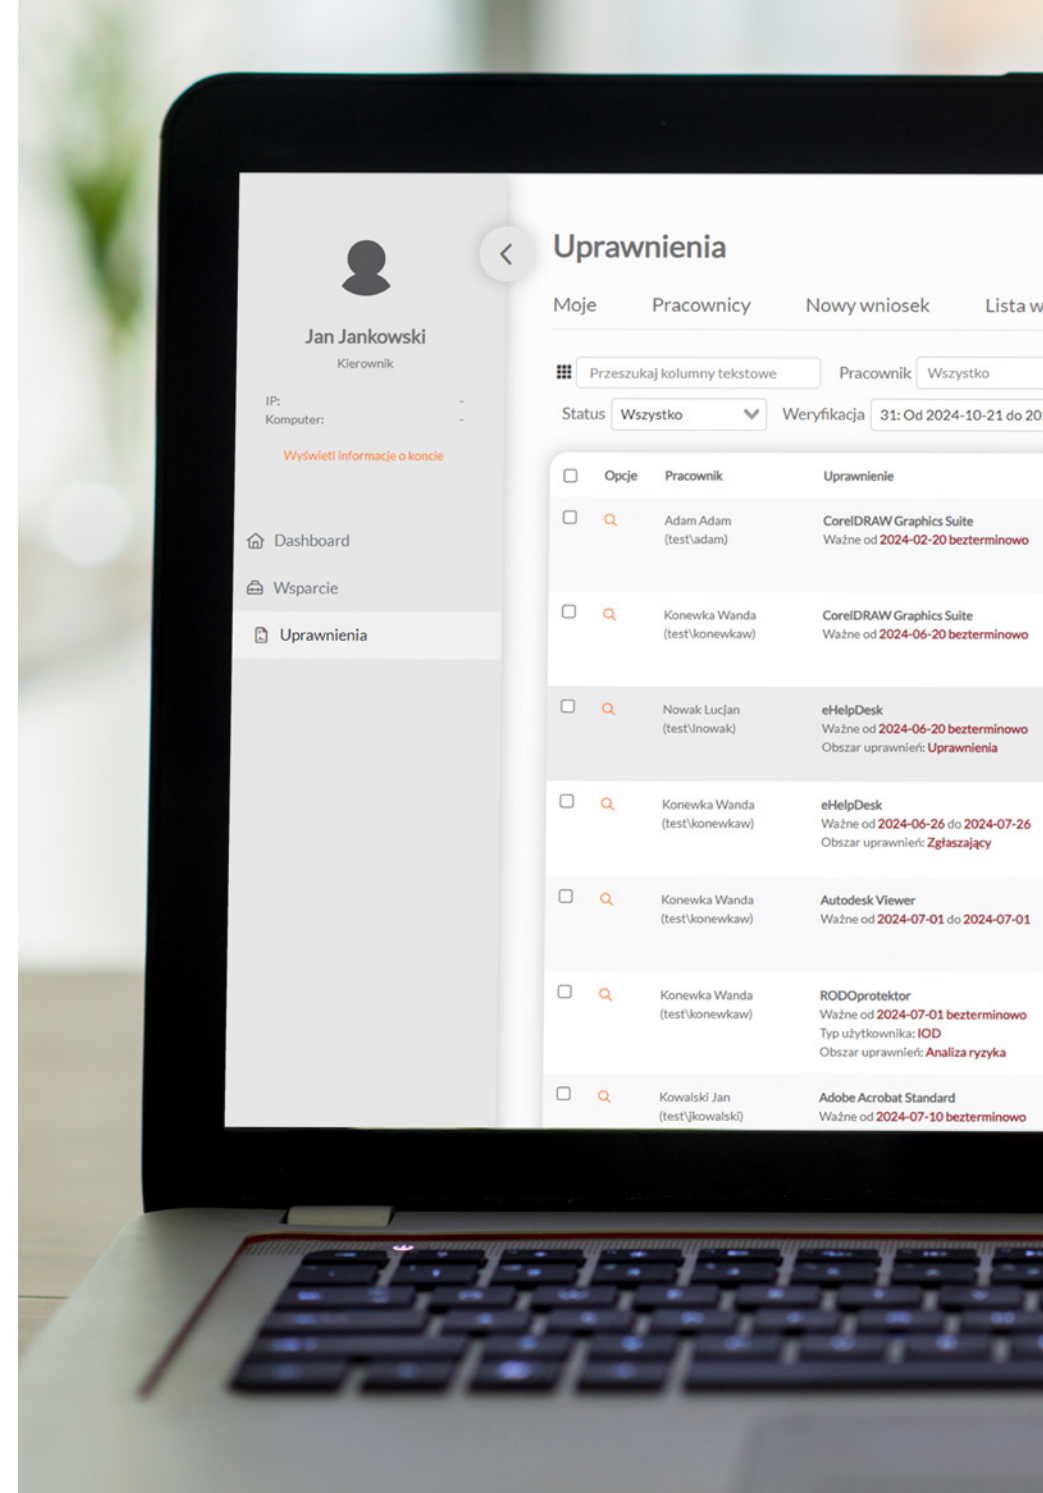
Jan Jankowski

Kierownik

IP: -
Komputer: -

Wyświetl informacje o koncie

Dashboard

Wsparcie

Uprawnienia

Uprawnienia

Moje Pracownicy Nowy wniosek Lista w

Przeszukaj kolumny tekstowe Pracownik Wszystko

Status Wszystko Weryfikacja 31: Od 2024-10-21 do 20

| | Opcje | Pracownik | Uprawnienie |
|---|---|---|---|
| | | Adam Adam (test\adam) | CorelDRAW Graphics Suite Ważne od 2024-02-20 bezterminowo |
| | | Konewka Wanda (test\konewkaw) | CorelDRAW Graphics Suite Ważne od 2024-06-20 bezterminowo |
| | | Nowak Lucjan (test\lnowak) | eHelpDesk Ważne od 2024-06-20 bezterminowo Obszar uprawnień: Uprawnienia |
| | | Konewka Wanda (test\konewkaw) | eHelpDesk Ważne od 2024-06-26 do 2024-07-26 Obszar uprawnień: Zgłaszający |
| | | Konewka Wanda (test\konewkaw) | Autodesk Viewer Ważne od 2024-07-01 do 2024-07-01 |
| | | Konewka Wanda (test\konewkaw) | RODOprotektor Ważne od 2024-07-01 bezterminowo Typ użytkownika: IOD Obszar uprawnień: Analiza ryzyka |
| | | Kowalski Jan (test\jkowalski) | Adobe Acrobat Standard Ważne od 2024-07-10 bezterminowo |